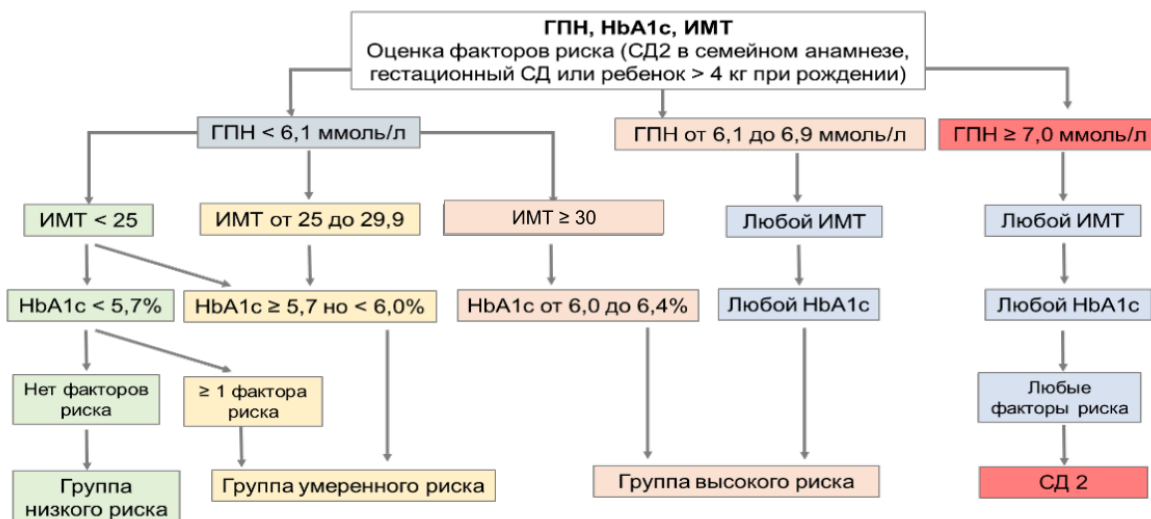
**ГПН, HbA1c, ИМТ**
Оценка факторов риска (СД2 в семейном анамнезе, гестационный СД или ребенок > 4 кг при рождении)

ГПН < 6,1 ммоль/л

ГПН от 6,1 до 6,9 ммоль/л

ГПН ≥ 7,0 ммоль/л

ИМТ < 25

ИМТ от 25 до 29,9

ИМТ ≥ 30

Любой ИМТ

Любой ИМТ

HbA1c < 5,7%

HbA1c ≥ 5,7 но < 6,0%

HbA1c от 6,0 до 6,4%

Любой HbA1c

Любой HbA1c

Нет факторов риска

≥ 1 фактора риска

Любые факторы риска

Группа низкого риска

Группа умеренного риска

Группа высокого риска

СД 2